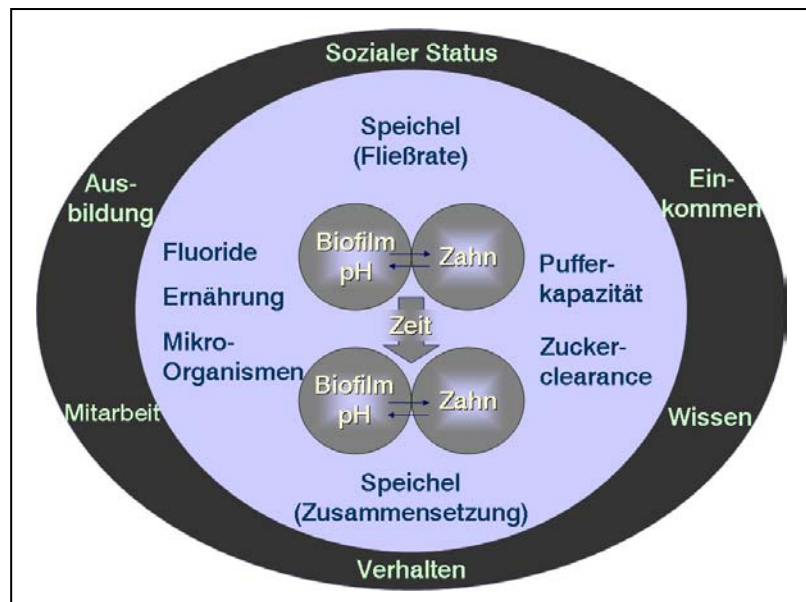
Sozialer Status

Aus-
bildung

Ein-
kommen

Mitarbeit

Wissen

Verhalten

Speichel
(Fließrate)

Fluoride

Ernährung

Mikro-
Organismen

Biofilm
pH

Zahn

Zeit

Biofilm
pH

Zahn

Puffer-
kapazität

Zucker-
clearance

Speichel
(Zusammensetzung)